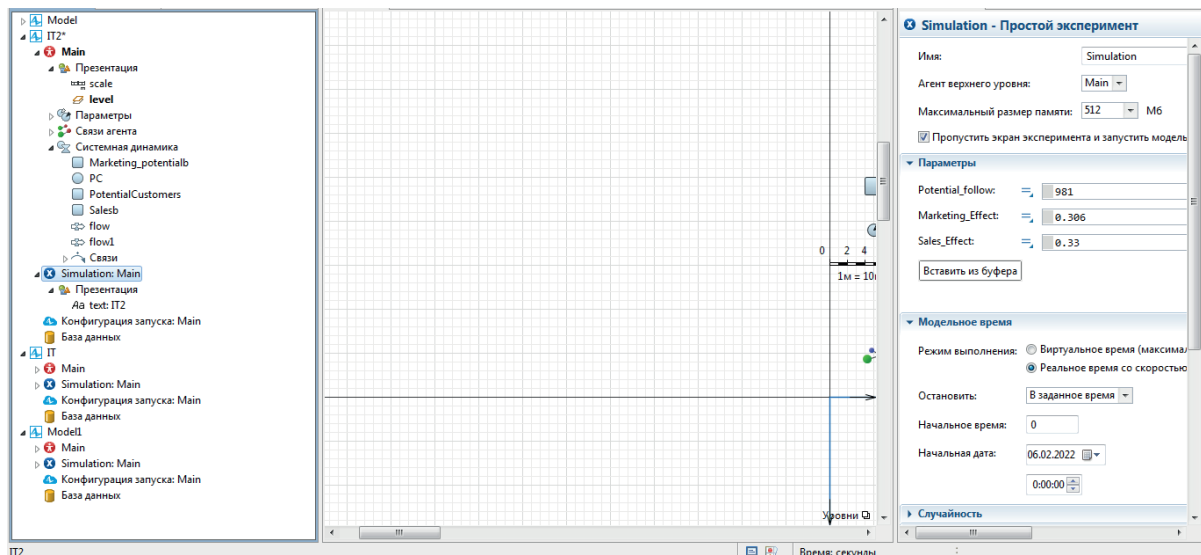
Model
IT2*
Main
Презентация
scale
level
Параметры
Связи агента
Системная динамика
Marketing_potentialb
PC
PotentialCustomers
Salesb
flow
flow1
Связи
Simulation: Main
Презентация
text: IT2
Конфигурация запуска: Main
База данных
IT
Main
Simulation: Main
Конфигурация запуска: Main
База данных
Model1
Main
Simulation: Main
Конфигурация запуска: Main
База данных

0 2 4
1м = 10

Уровни

Simulation - Простой эксперимент
Имя: Simulation
Агент верхнего уровня: Main
Максимальный размер памяти: 512 Мб
Пропустить экран эксперимента и запустить модель
Параметры
Potential_follow: 981
Marketing_Effect: 0.306
Sales_Effect: 0.33
Вставить из буфера
Модельное время
Режим выполнения: Виртуальное время (максимал
Реальное время со скоростью
Остановить: В заданное время
Начальное время: 0
Начальная дата: 06.02.2022
0:00:00
Случайность

IT2
Время: секунды